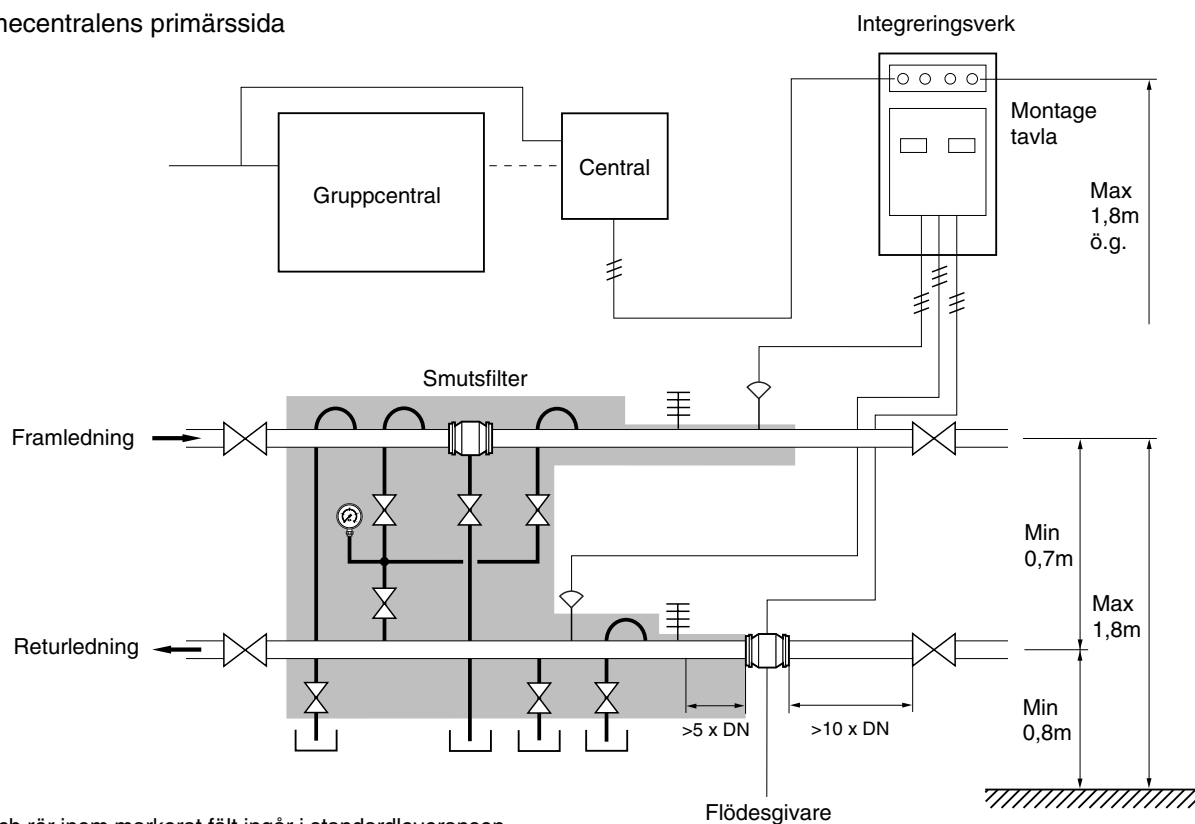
necentralens primärssida

Integreringsverk

Montage tavla

Central

Gruppcentral

Max 1,8m ö.g.

Smutsfilter

Framledning

Min 0,7m

Max 1,8m

Returledning

Min 0,8m

>5 x DN

>10 x DN

Flödesgivare

ch rör inom markerat fält ingår i standardleveransen